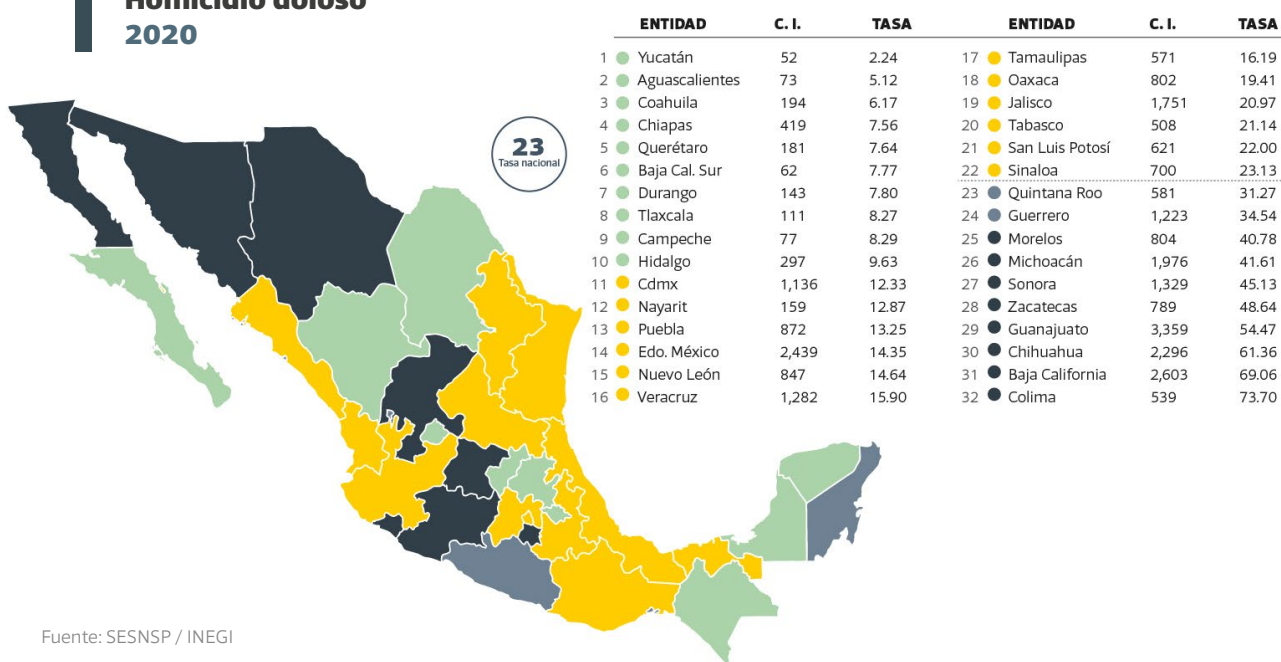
Homicidio doloso
2020

23
Tasa nacional

| | ENTIDAD | C. I. | TASA |
|---|---|---|---|
| 1 | Yucatán | 52 | 2.24 |
| 2 | Aguascalientes | 73 | 5.12 |
| 3 | Coahuila | 194 | 6.17 |
| 4 | Chiapas | 419 | 7.56 |
| 5 | Querétaro | 181 | 7.64 |
| 6 | Baja Cal. Sur | 62 | 7.77 |
| 7 | Durango | 143 | 7.80 |
| 8 | Tlaxcala | 111 | 8.27 |
| 9 | Campeche | 77 | 8.29 |
| 10 | Hidalgo | 297 | 9.63 |
| 11 | Cdmx | 1,136 | 12.33 |
| 12 | Nayarit | 159 | 12.87 |
| 13 | Puebla | 872 | 13.25 |
| 14 | Edo. México | 2,439 | 14.35 |
| 15 | Nuevo León | 847 | 14.64 |
| 16 | Veracruz | 1,282 | 15.90 |

| | ENTIDAD | C. I. | TASA |
|---|---|---|---|
| 17 | Tamaulipas | 571 | 16.19 |
| 18 | Oaxaca | 802 | 19.41 |
| 19 | Jalisco | 1,751 | 20.97 |
| 20 | Tabasco | 508 | 21.14 |
| 21 | San Luis Potosí | 621 | 22.00 |
| 22 | Sinaloa | 700 | 23.13 |
| 23 | Quintana Roo | 581 | 31.27 |
| 24 | Guerrero | 1,223 | 34.54 |
| 25 | Morelos | 804 | 40.78 |
| 26 | Michoacán | 1,976 | 41.61 |
| 27 | Sonora | 1,329 | 45.13 |
| 28 | Zacatecas | 789 | 48.64 |
| 29 | Guanajuato | 3,359 | 54.47 |
| 30 | Chihuahua | 2,296 | 61.36 |
| 31 | Baja California | 2,603 | 69.06 |
| 32 | Colima | 539 | 73.70 |

Fuente: SESNSP / INEGI